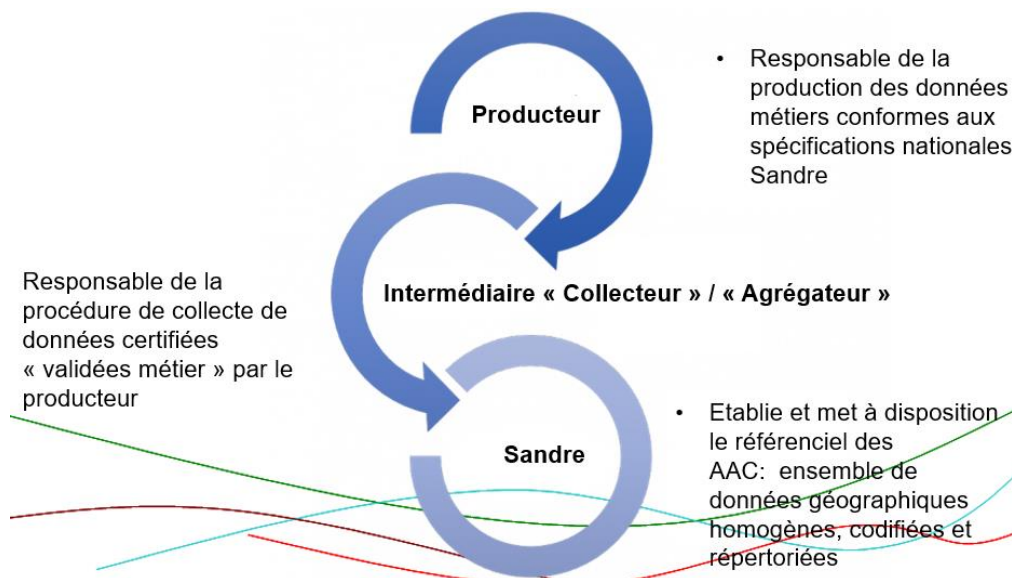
Producteur

• Responsable de la production des données métiers conformes aux spécifications nationales Sandre

Intermédiaire « Collecteur » / « Agrégateur »

Responsable de la procédure de collecte de données certifiées « validées métier » par le producteur

Sandre

• Etablie et met à disposition le référenciel des AAC: ensemble de données géographiques homogènes, codifiées et répertoriées